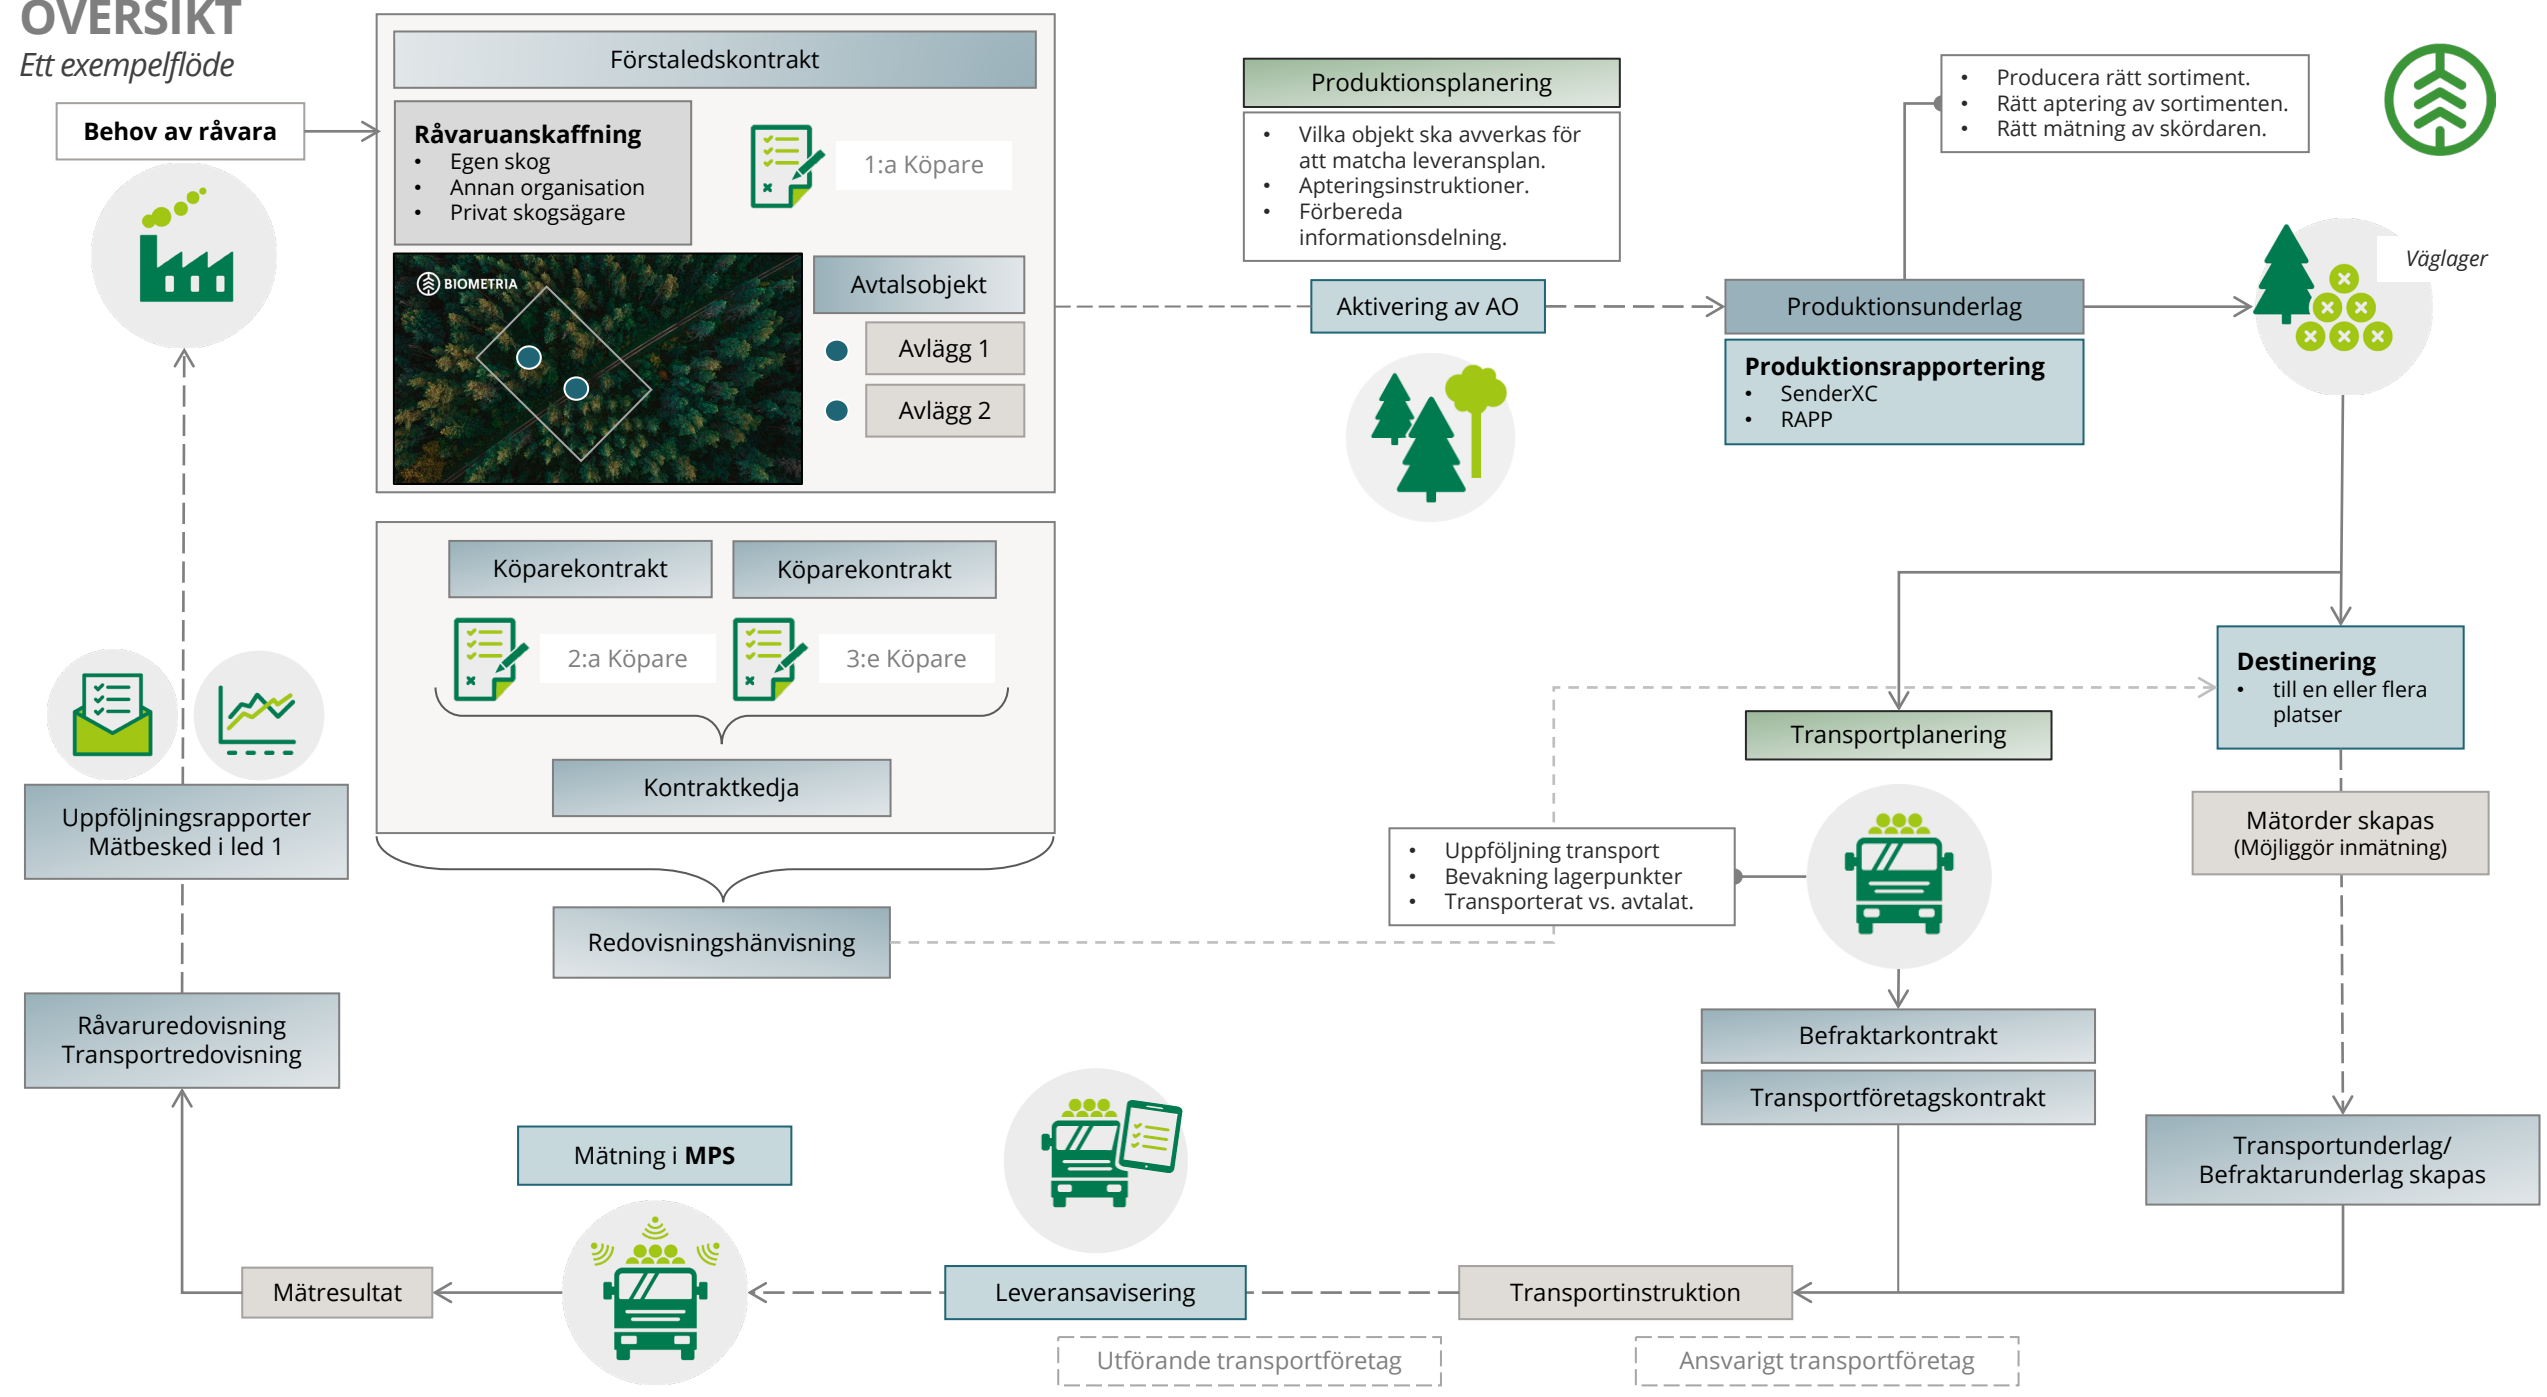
ÖVERSIKT
Ett exempelflöde

Behov av råvara

Förstaledskontrakt

Råvaruanskaffning
• Egen skog
• Annan organisation
• Privat skogsägare

1:a Köpare

BIOMETRIA

Avtalsobjekt

Avlägg 1

Avlägg 2

Köparekontrakt

Köparekontrakt

2:a Köpare

3:e Köpare

Kontraktkedja

Redovisningshänvisning

Uppföljningsrapporter
Mätbesked i led 1

Råvaruredovisning
Transportredovisning

Mätning i MPS

Mätresultat

Leveransavisering

Utförande transportföretag

Transportinstruktion

Ansvarigt transportföretag

Produktionsplanering
• Vilka objekt ska avverkas för att matcha leveransplan.
• Apteringsinstruktioner.
• Förbereda informationsdelning.

Aktivering av AO

• Producera rätt sortiment.
• Rätt aptering av sortimenten.
• Rätt mätning av skördaren.

Produktionsunderlag

Produktionsrapportering
• SenderXC
• RAPP

Väglager

Destinering
• till en eller flera platser

Transportplanering

• Uppföljning transport
• Bevakning lagerpunkter
• Transporterat vs. avtalat.

Mätorder skapas
(Möjliggör inmätning)

Befraktarkontrakt

Transportföretagskontrakt

Transportunderlag/
Befraktarunderlag skapas